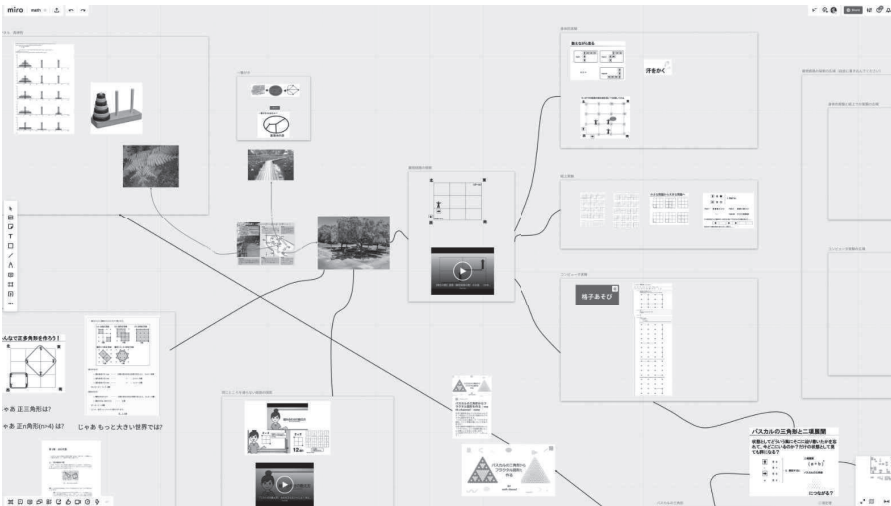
miro math

汗をかく

格子あそび

んなで正多角形を作ろう!

じゃあ 正三角形は?

じゃあ 正n角形(n=4) は?

じゃあ もっと大きい世界では?

12

パスカルの三角形と二項展開

パスカルの三角形からフラクタル図形を作る

につながる?